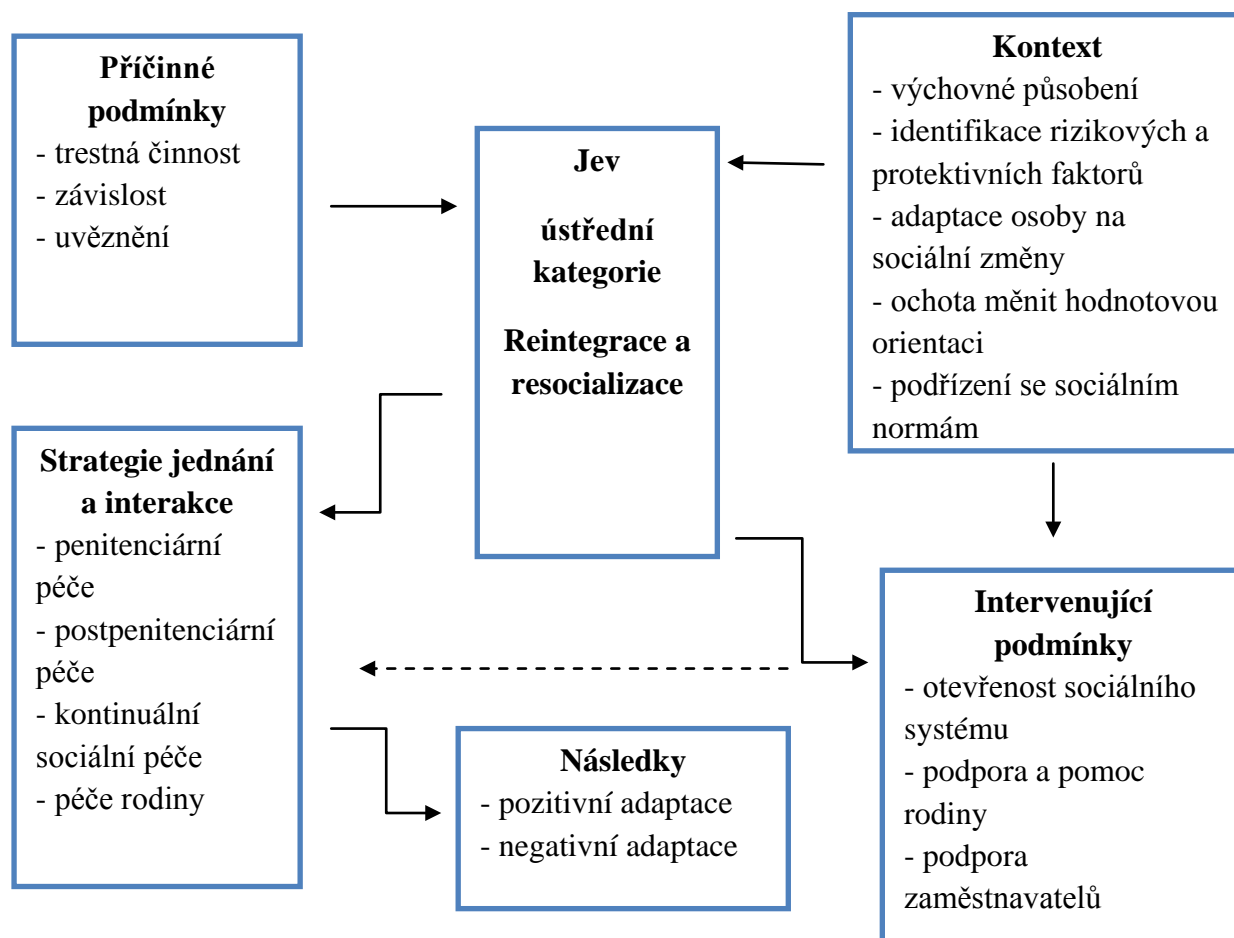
**Příčinné podmínky**
- trestná činnost
- závislost
- uvěznění

**Jev**

**ústřední kategorie**

**Reintegrace a resocializace**

**Kontext**
- výchovné působení
- identifikace rizikových a protektivních faktorů
- adaptace osoby na sociální změny
- ochota měnit hodnotovou orientaci
- podřízení se sociálním normám

**Strategie jednání a interakce**
- penitenciární péče
- postpenitenciární péče
- kontinuální sociální péče
- péče rodiny

**Intervenující podmínky**
- otevřenost sociálního systému
- podpora a pomoc rodiny
- podpora zaměstnavatelů

**Následky**
- pozitivní adaptace
- negativní adaptace